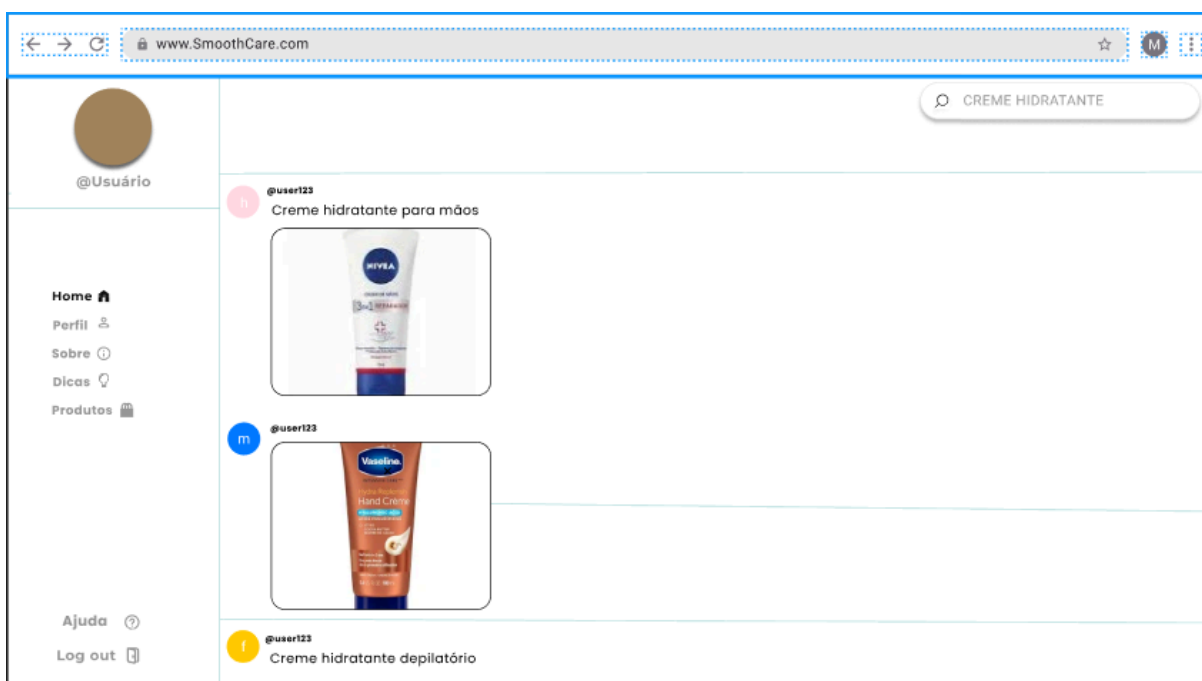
www.SmoothCare.com

M

CREME HIDRATANTE

@Usuário

Home
Perfil
Sobre
Dicas
Produtos

Ajuda
Log out

h
@user123
Creme hidratante para mãos

NIVEA

m
@user123

Vaseline
Hand Crème

f
@user123
Creme hidratante depilatório